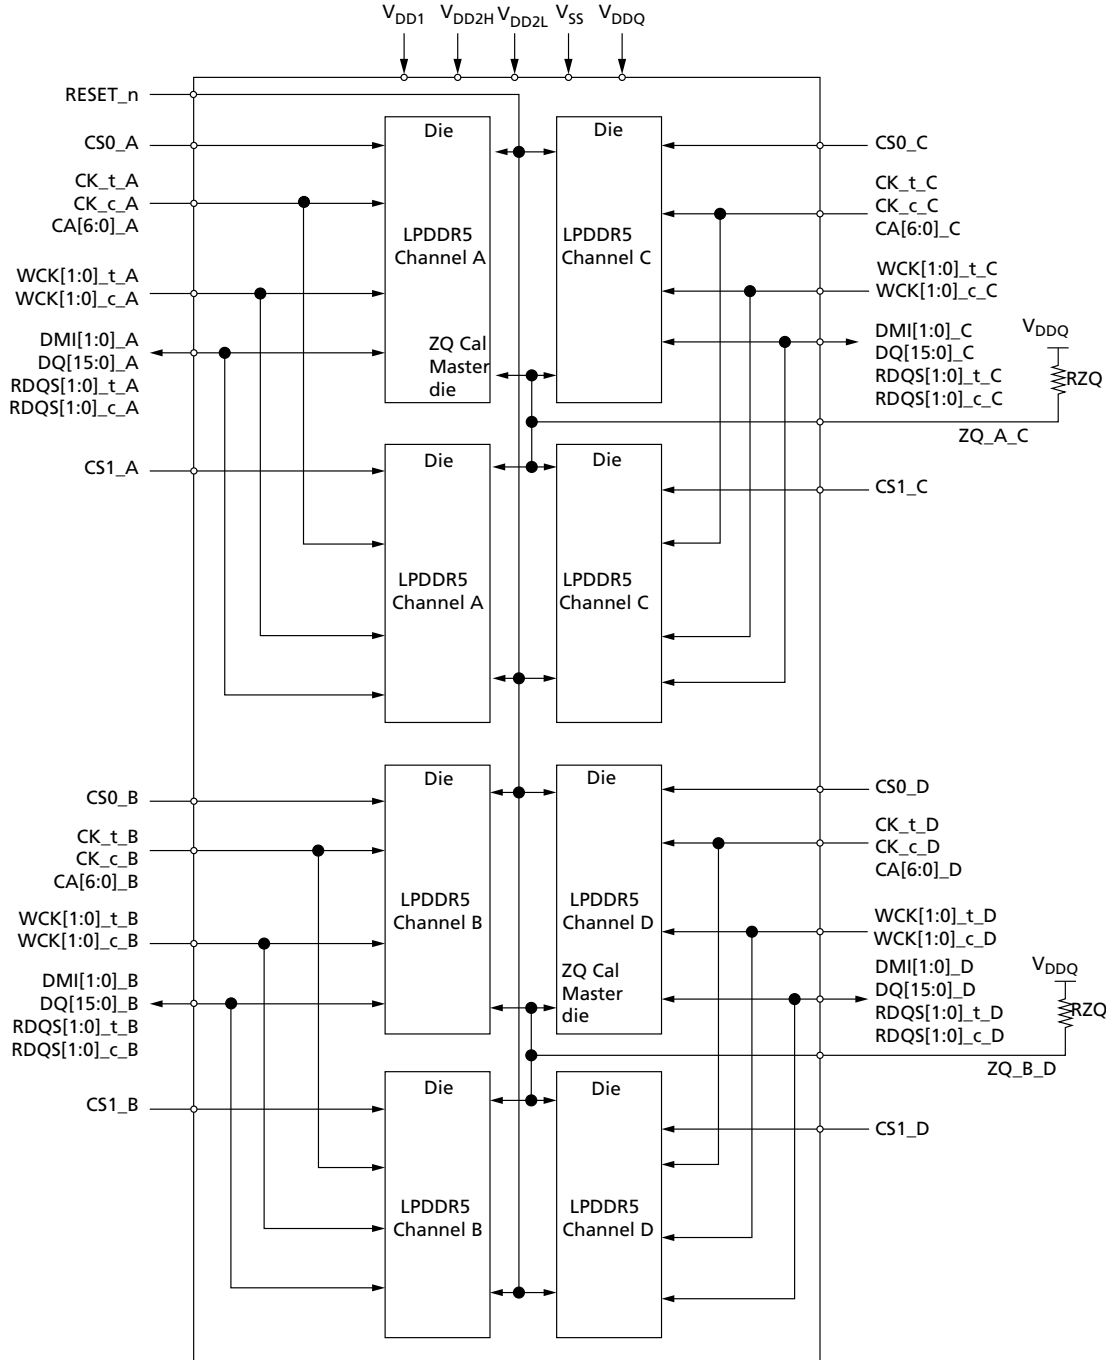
$V_{DD1}$ $V_{DD2H}$ $V_{DD2L}$ $V_{SS}$ $V_{DDQ}$

RESET_n

CS0_A

CK_t_A
CK_c_A
CA[6:0]_A

WCK[1:0]_t_A
WCK[1:0]_c_A

DMI[1:0]_A
DQ[15:0]_A
RDQS[1:0]_t_A
RDQS[1:0]_c_A

CS1_A

Die

LPDDR5
Channel A

ZQ Cal
Master
die

Die

LPDDR5
Channel C

Die

LPDDR5
Channel A

Die

LPDDR5
Channel C

CS0_C

CK_t_C
CK_c_C
CA[6:0]_C

WCK[1:0]_t_C
WCK[1:0]_c_C

DMI[1:0]_C
DQ[15:0]_C
RDQS[1:0]_t_C
RDQS[1:0]_c_C

$V_{DDQ}$
RZQ

ZQ_A_C

CS1_C

CS0_B

CK_t_B
CK_c_B
CA[6:0]_B

WCK[1:0]_t_B
WCK[1:0]_c_B

DMI[1:0]_B
DQ[15:0]_B
RDQS[1:0]_t_B
RDQS[1:0]_c_B

CS1_B

Die

LPDDR5
Channel B

Die

LPDDR5
Channel D

ZQ Cal
Master
die

Die

LPDDR5
Channel B

Die

LPDDR5
Channel D

CS0_D

CK_t_D
CK_c_D
CA[6:0]_D

WCK[1:0]_t_D
WCK[1:0]_c_D

DMI[1:0]_D
DQ[15:0]_D
RDQS[1:0]_t_D
RDQS[1:0]_c_D

$V_{DDQ}$
RZQ

ZQ_B_D

CS1_D